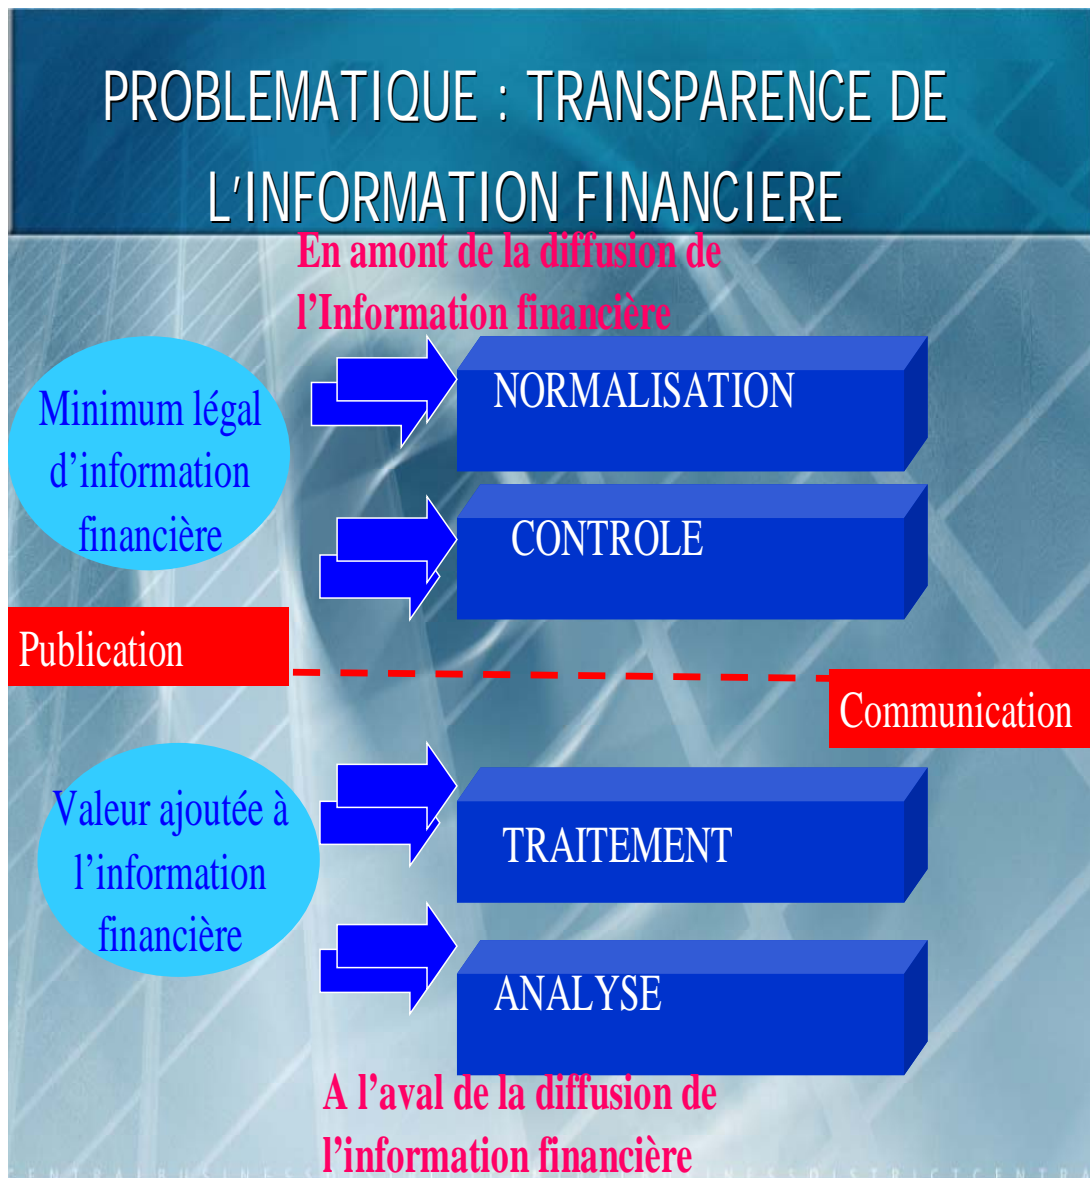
PROBLEMATIQUE : TRANSPARENCE DE L'INFORMATION FINANCIERE

En amont de la diffusion de l'Information financière

Minimum légal d'information financière

NORMALISATION

CONTROLE

Publication

Communication

Valeur ajoutée à l'information financière

TRAITEMENT

ANALYSE

A l'aval de la diffusion de l'information financière